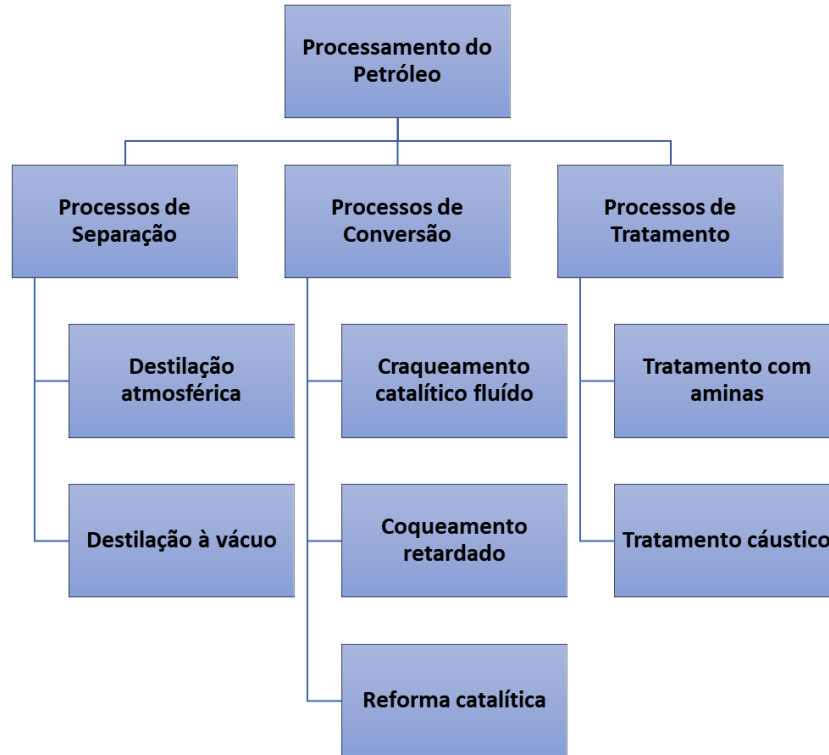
Processamento do Petróleo

Processos de Separação

Destilação atmosférica

Destilação à vácuo

Processos de Conversão

Craqueamento catalítico fluído

Coqueamento retardado

Reforma catalítica

Processos de Tratamento

Tratamento com aminas

Tratamento cáustico